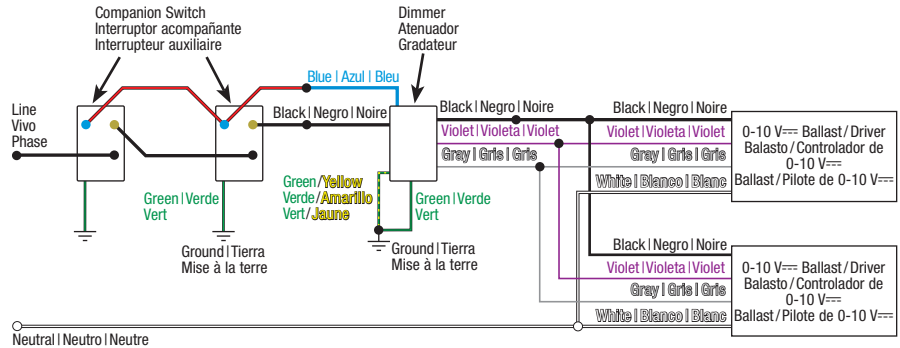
Companion Switch
Interruptor acompañante
Interrupteur auxiliaire

Dimmer
Atenuador
Gradateur

Line
Vivo
Phase

Blue | Azul | Bleu

Black | Negro | Noire

Black | Negro | Noire

Violet | Violeta | Violet

Gray | Gris | Gris

Black | Negro | Noire

Violet | Violeta | Violet

Gray | Gris | Gris

White | Blanco | Blanc

0-10 V⎓ Ballast / Driver
Balasto / Controlador de 0-10 V⎓
Ballast / Pilote de 0-10 V⎓

Green | Verde
Vert

Ground | Tierra
Mise à la terre

Green/Yellow
Verde/Amarillo
Vert/Jaune

Green | Verde
Vert

Ground | Tierra
Mise à la terre

Black | Negro | Noire

Violet | Violeta | Violet

Gray | Gris | Gris

White | Blanco | Blanc

0-10 V⎓ Ballast / Driver
Balasto / Controlador de 0-10 V⎓
Ballast / Pilote de 0-10 V⎓

Neutral | Neutro | Neutre